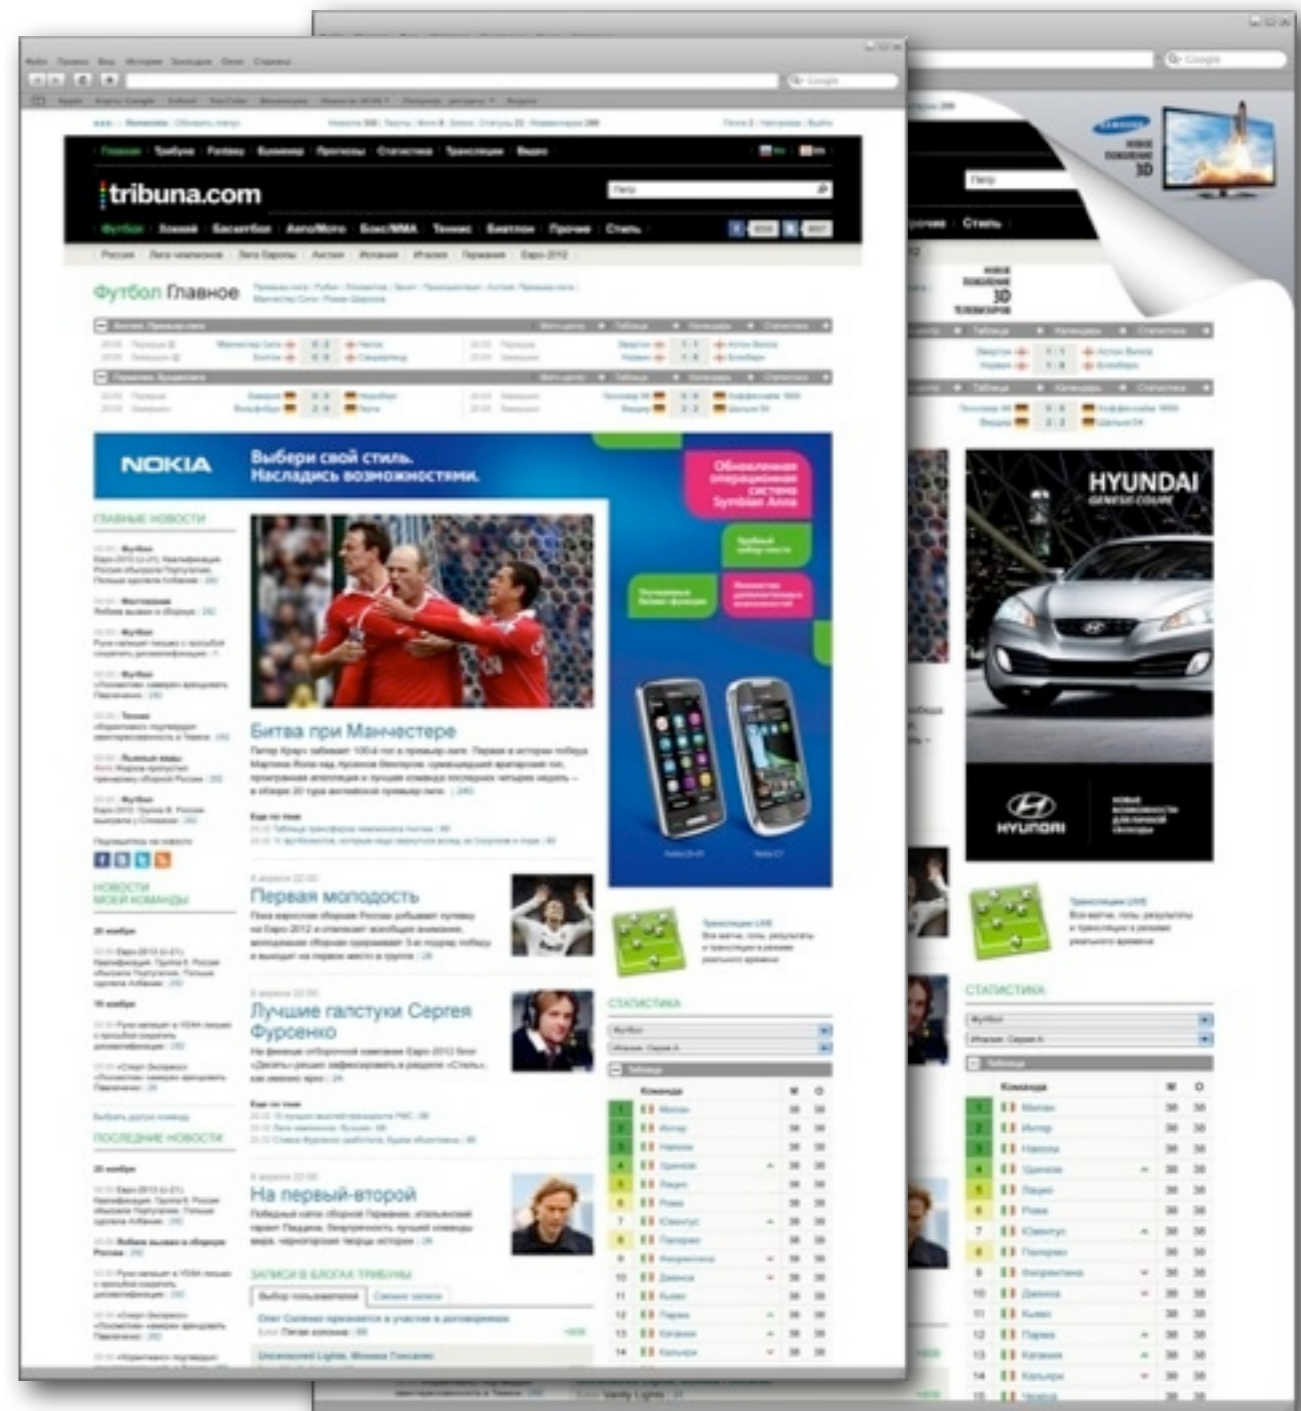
tribuna.com

Главная Трибуна Fantasy Букмекеры Прогнозы Статистика Трансляции Видео

Футбол Хоккей Баскетбол Авто/Мото Бокс/ММА Теннис Биатлон Прочее Стиль

Россия Лига чемпионов Лига Европы Англия Испания Италия Германия Евро-2012

Футбол Главное

NOKIA Выбери свой стиль. Насладись возможностями.

Обновленная операционная система Symbian Anna

ГЛАВНЫЕ НОВОСТИ

Битва при Манчестере

Первая молодость

Лучшие галстуки Сергея Фурсенко

На первый-второй

ЗАПИСИ В БЛОГАХ ТРИБУНЫ

НОВОСТИ МОЕЙ КОМАНДЫ

ПОСЛЕДНИЕ НОВОСТИ

СТАТИСТИКА

SAMSUNG

3D

HYUNDAI GENESIS COUPE

HYUNDAI

СТАТИСТИКА

Стиль